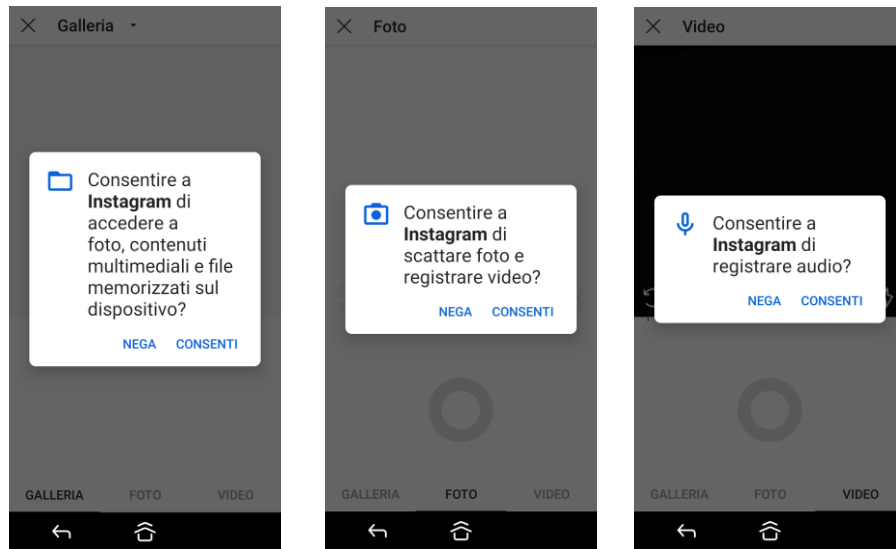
Galleria

Consentire a **Instagram** di accedere a foto, contenuti multimediali e file memorizzati sul dispositivo?

NEGA CONSENTI

GALLERIA FOTO VIDEO

Foto

Consentire a **Instagram** di scattare foto e registrare video?

NEGA CONSENTI

GALLERIA FOTO VIDEO

Video

Consentire a **Instagram** di registrare audio?

NEGA CONSENTI

GALLERIA FOTO VIDEO